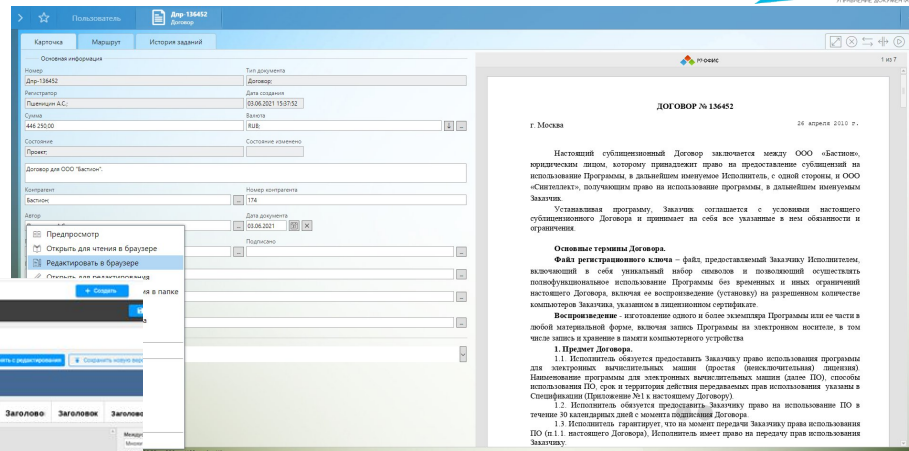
Пользователь
Дпр-136452
Договор
Карточка
Маршрут
История заданий
Основная информация
Номер
Дпр-136452
Тип документа
Договор;
Регистратор
Пщеницин А.С.;
Дата создания
03.06.2021 15:37:52
Сумма
446 250,00
Валюта
RUB;
Состояние
Проект;
Состояние изменено
Договор для ООО "Бастион".
Контрагент
Бастион;
Номер контрагента
174
Автор
Дата документа
03.06.2021
Подписано
Предпросмотр
Открыть для чтения в браузере
Редактировать в браузере
Открыть для редактирования
+ Создать
я в папке
сохранить с редактированием
Сохранить новую вер
Заголово
Заголовок
Заголово
Р7-Офис
1 из 7
ДОГОВОР № 136452
г. Москва
26 апреля 2010 г.
Настоящий сублицензионный Договор заключается между ООО «Бастион», юридическим лицом, которому принадлежит право на предоставление сублицензий на использование Программы, в дальнейшем именуемое Исполнитель, с одной стороны, и ООО «Синтеллект», получающим право на использование программы, в дальнейшем именуемым Заказчик.
Устанавливая программу, Заказчик соглашается с условиями настоящего сублицензионного Договора и принимает на себя все указанные в нем обязанности и ограничения.
Основные термины Договора.
Файл регистрационного ключа – файл, предоставляемый Заказчику Исполнителем, включающий в себя уникальный набор символов и позволяющий осуществлять полнофункциональное использование Программы без временных и иных ограничений настоящего Договора, включая ее воспроизведение (установку) на разрешенном количестве компьютеров Заказчика, указанном в лицензионном сертификате.
Воспроизведение - изготовление одного и более экземпляра Программы или ее части в любой материальной форме, включая запись Программы на электронном носителе, в том числе запись и хранение в памяти компьютерного устройства
1. Предмет Договора.
1.1. Исполнитель обязуется предоставить Заказчику право использования программы для электронных вычислительных машин (простая (неисключительная) лицензия). Наименование программы для электронных вычислительных машин (далее ПО), способы использования ПО, срок и территория действия передаваемых прав использования указаны в Спецификации (Приложение №1 к настоящему Договору).
1.2. Исполнитель обязуется предоставить Заказчику право на использование ПО в течение 30 календарных дней с момента подписания Договора.
1.3. Исполнитель гарантирует, что на момент передачи Заказчику права использования ПО (п.1.1. настоящего Договора), Исполнитель имеет право на передачу прав использования Заказчику.